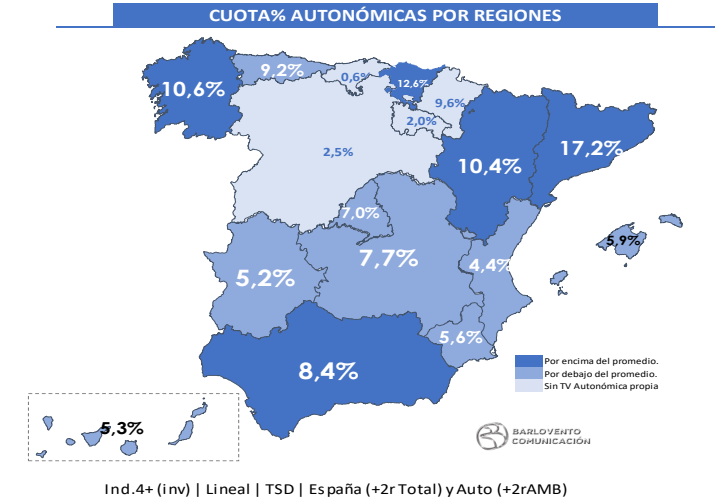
CUOTA% AUTONÓMICAS POR REGIONES

10,6%

9,2%

0,6%

12,6%

9,6%

2,0%

2,5%

10,4%

17,2%

5,9%

7,0%

7,7%

5,2%

4,4%

5,6%

8,4%

5,3%

Por encima del promedio.
Por debajo del promedio.
Sin TV Autonómica propia

BARLOVENTO COMUNICACIÓN

Ind.4+ (inv) | Lineal | TSD | España (+2r Total) y Auto (+2rAMB)